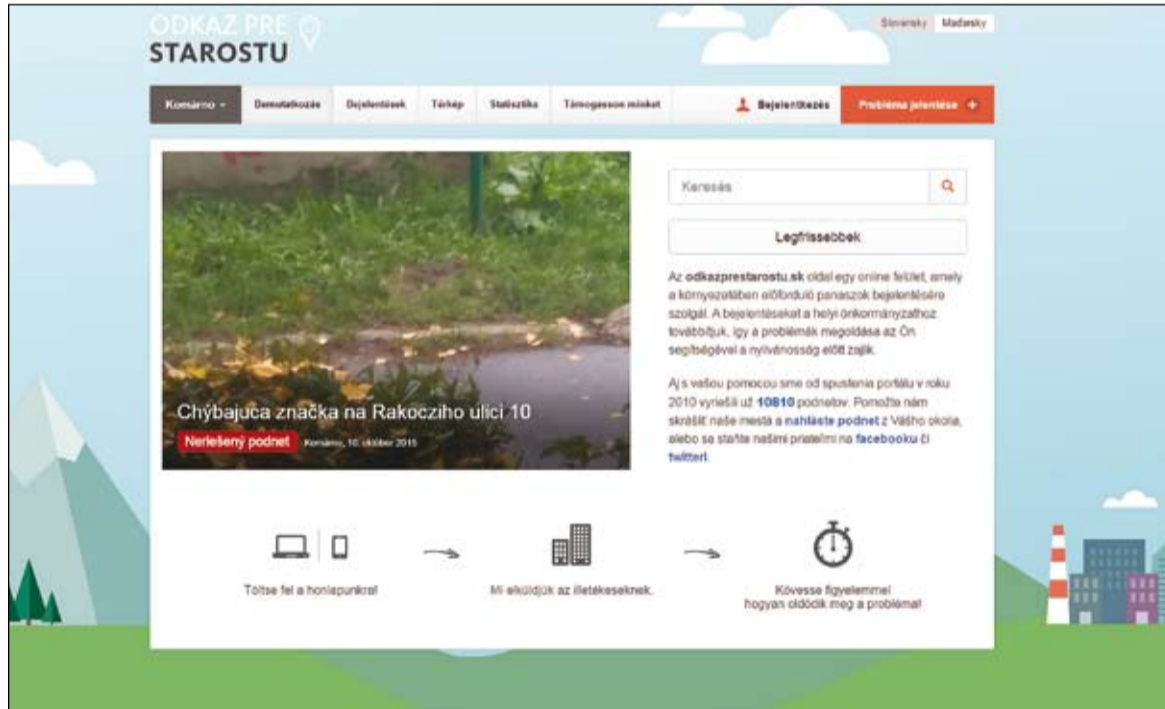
ODKAZ PRE
STAROSTU

Slovensky Maďarsky

Komárno ▾ Demokratikozás Bejelentések Térkép Statisztika Támogasson minket

Bejelentkezés Probléma jelentése +

Chýbajuca značka na Rakocziho ulici 10

Nerielšený podnet Komárno, 10. október 2015

Keresés

Legfrissebbek

Az odkazprestarostu.sk oldal egy online felület, amely a környezetében előforduló panaszok bejelentésére szolgál. A bejelentéseket a helyi önkormányzathoz továbbítjuk, így a problémák megoldása az Ön segítségével a nyilvánosság előtt zajlik.

Aj s vašou pomocou sme od spustenia portálu v roku 2010 vyriešili už 10810 podnetov. Pomožte nám skrášliť naše mestá a nahláste podnet z Vášho okolia, alebo sa staňte našimi priateľmi na facebooku či twitteri.

Töltse fel a honlapunkra!

Mi elküldjük az illetékeseknek.

Kövesse figyelemmel hogyan oldódik meg a probléma!